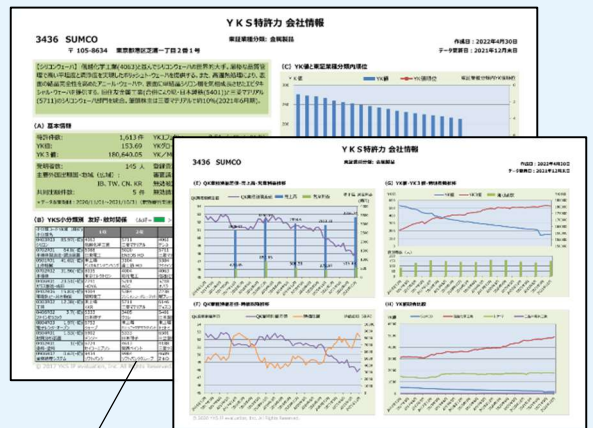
ＹＫＳ特許力 会社情報

3436 SUMCO

東証業種分類：金属製品

作成日：2022年4月30日

〒 105-8634 東京都港区芝浦一丁目2番1号

データ更新日：2021年12月末日

(A) 基本情報

特許件数: 1,613 件

YK値: 153.69

YK3値: 180,640.05

発明者数: 145 人

共同出願件数: 5 件

(B) YKS小分類別 友好・敵対関係

(C) YK値と東証業種分類内順位

YK値

YK順位

ＹＫＳ特許力 会社情報

3436 SUMCO

東証業種分類：金属製品

作成日：2022年4月30日

データ更新日：2021年12月末日

(E) QK値

(G) YK値・YK3値

(F) QK値

(H) YK値

© 2017 YKS IP evaluation, Inc. All Rights Reserved.